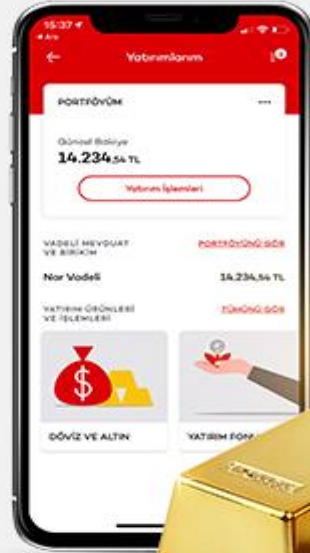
15:37
◂ Ara

Yatırımlarım

PORTFÖYÜM

...

Güncel Bakiye

14.234,54 TL

Yatırım İşlemleri

VADELİ MEVDUAT VE BİRİKİM

PORTFÖYÜNÜ GÖR

Nar Vadeli

14.234,54 TL

YATIRIM ÜRÜNLERİ VE İŞLEMLERİ

TÜMÜNÜ GÖR

$

DÖVİZ VE ALTIN

YATIRIM FON